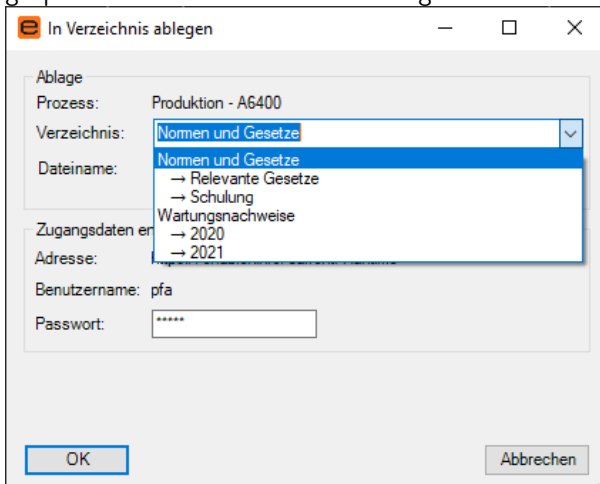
In Verzeichnis ablegen

Ablage

Prozess: Produktion - A6400

Verzeichnis: Normen und Gesetze

Dateiname:

Normen und Gesetze
→ Relevante Gesetze
→ Schulung
Wartungsnachweise
→ 2020
→ 2021

Zugangsdaten en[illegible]

Adresse: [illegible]

Benutzername: pfa

Passwort: *****

OK

Abbrechen